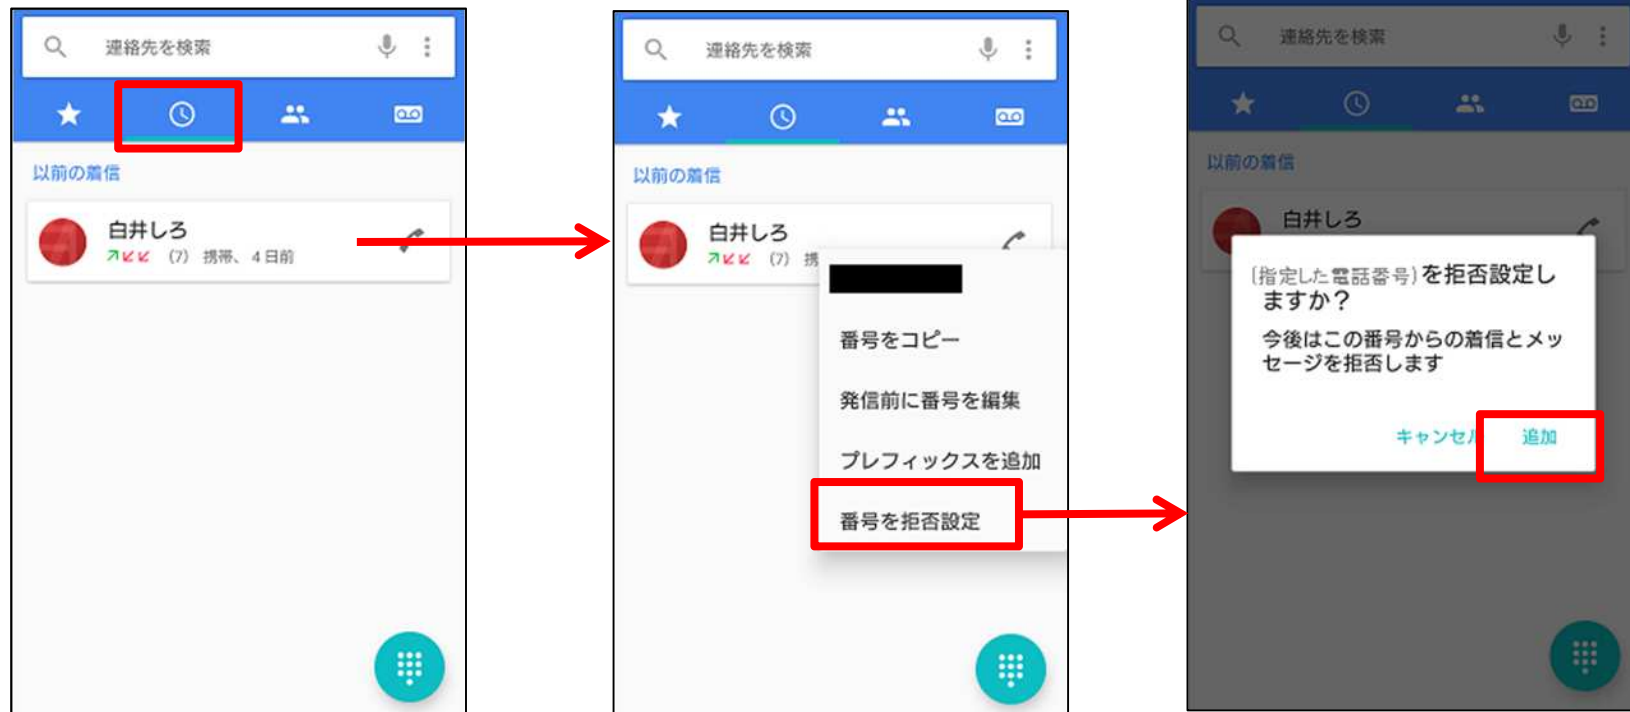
連絡先を検索

以前の着信

白井しろ
(7) 携帯、4日前

連絡先を検索

以前の着信

白井しろ
(7) 携

番号をコピー

発信前に番号を編集

プレフィックスを追加

番号を拒否設定

連絡先を検索

以前の着信

白井しろ

(指定した電話番号)を拒否設定しますか？

今後はこの番号からの着信とメッセージを拒否します

キャンセル

追加